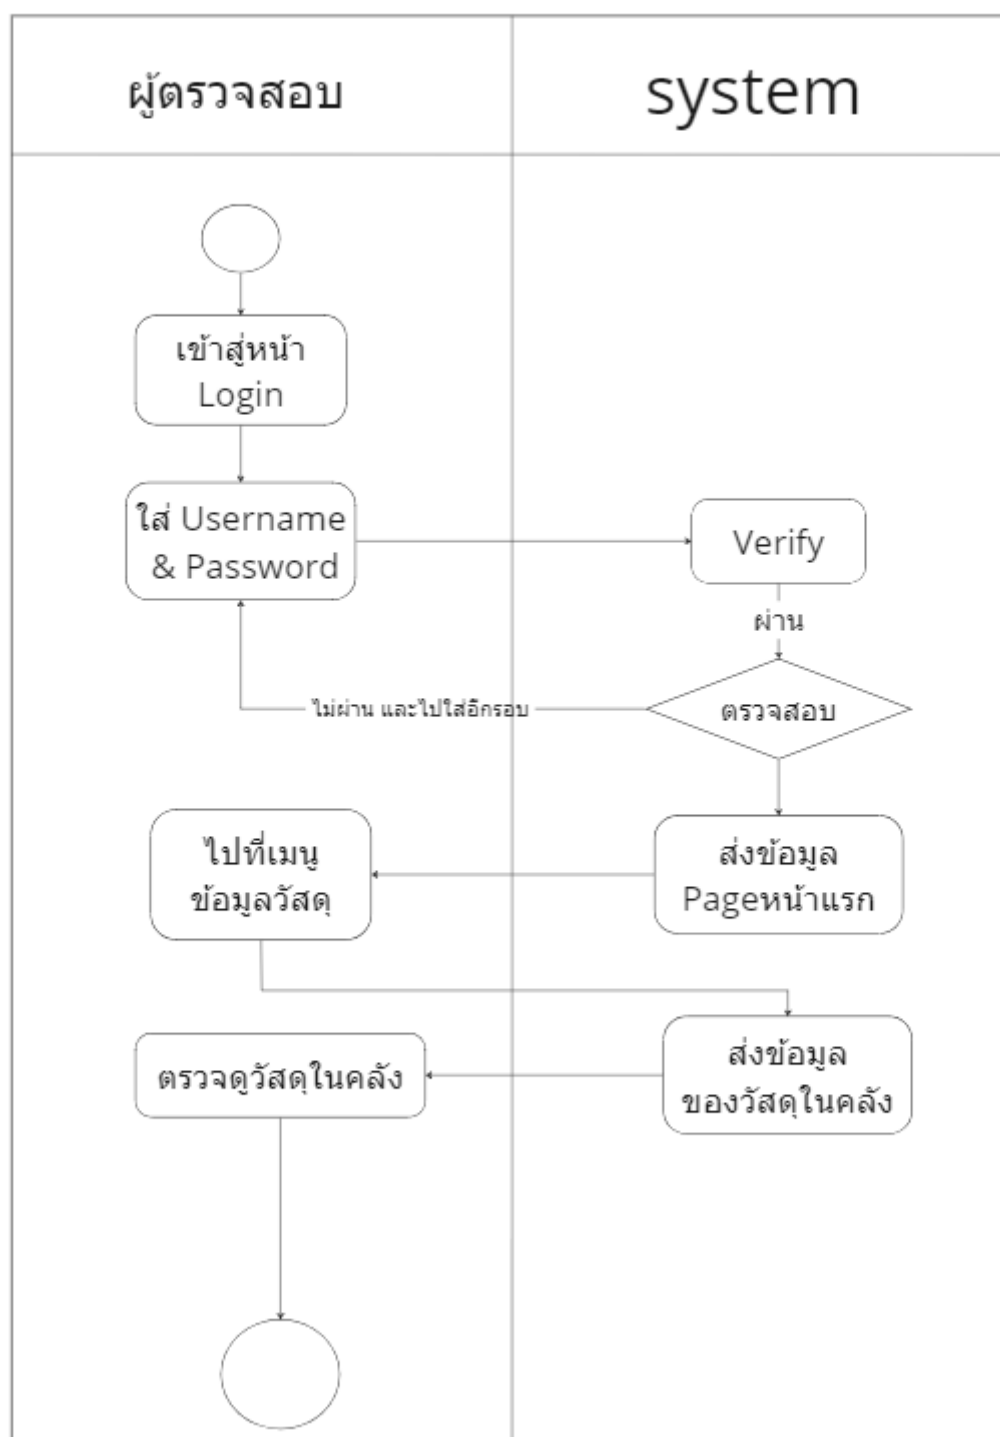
ผู้ตรวจสอบ

system

เข้าสู่หน้า Login

ใส่ Username & Password

Verify

ผ่าน

ไม่ผ่าน และไปใส่อีกรอบ

ตรวจสอบ

ไปที่เมนู ข้อมูลวัสดุ

ส่งข้อมูล Pageหน้าแรก

ส่งข้อมูล ของวัสดุในคลัง

ตรวจดูวัสดุในคลัง